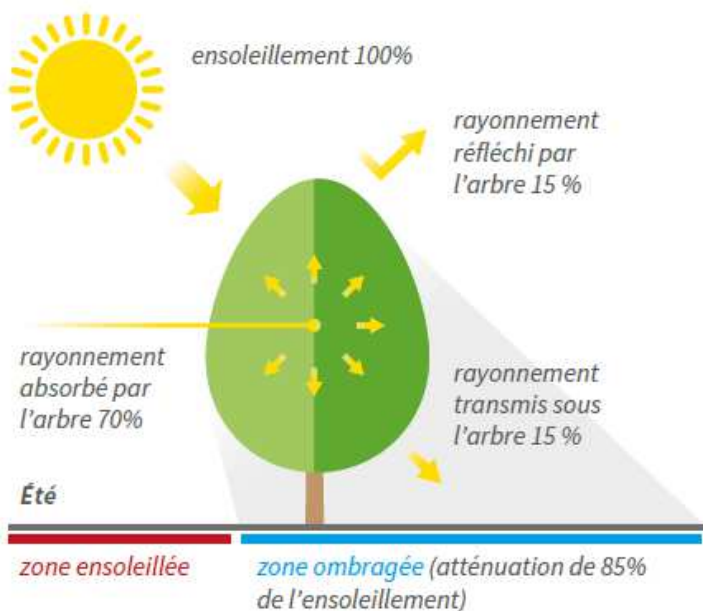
ensoleillement 100%

rayonnement réfléchi par l'arbre 15 %

rayonnement absorbé par l'arbre 70%

rayonnement transmis sous l'arbre 15 %

Été

zone ensoleillée

zone ombragée (atténuation de 85% de l'ensoleillement)